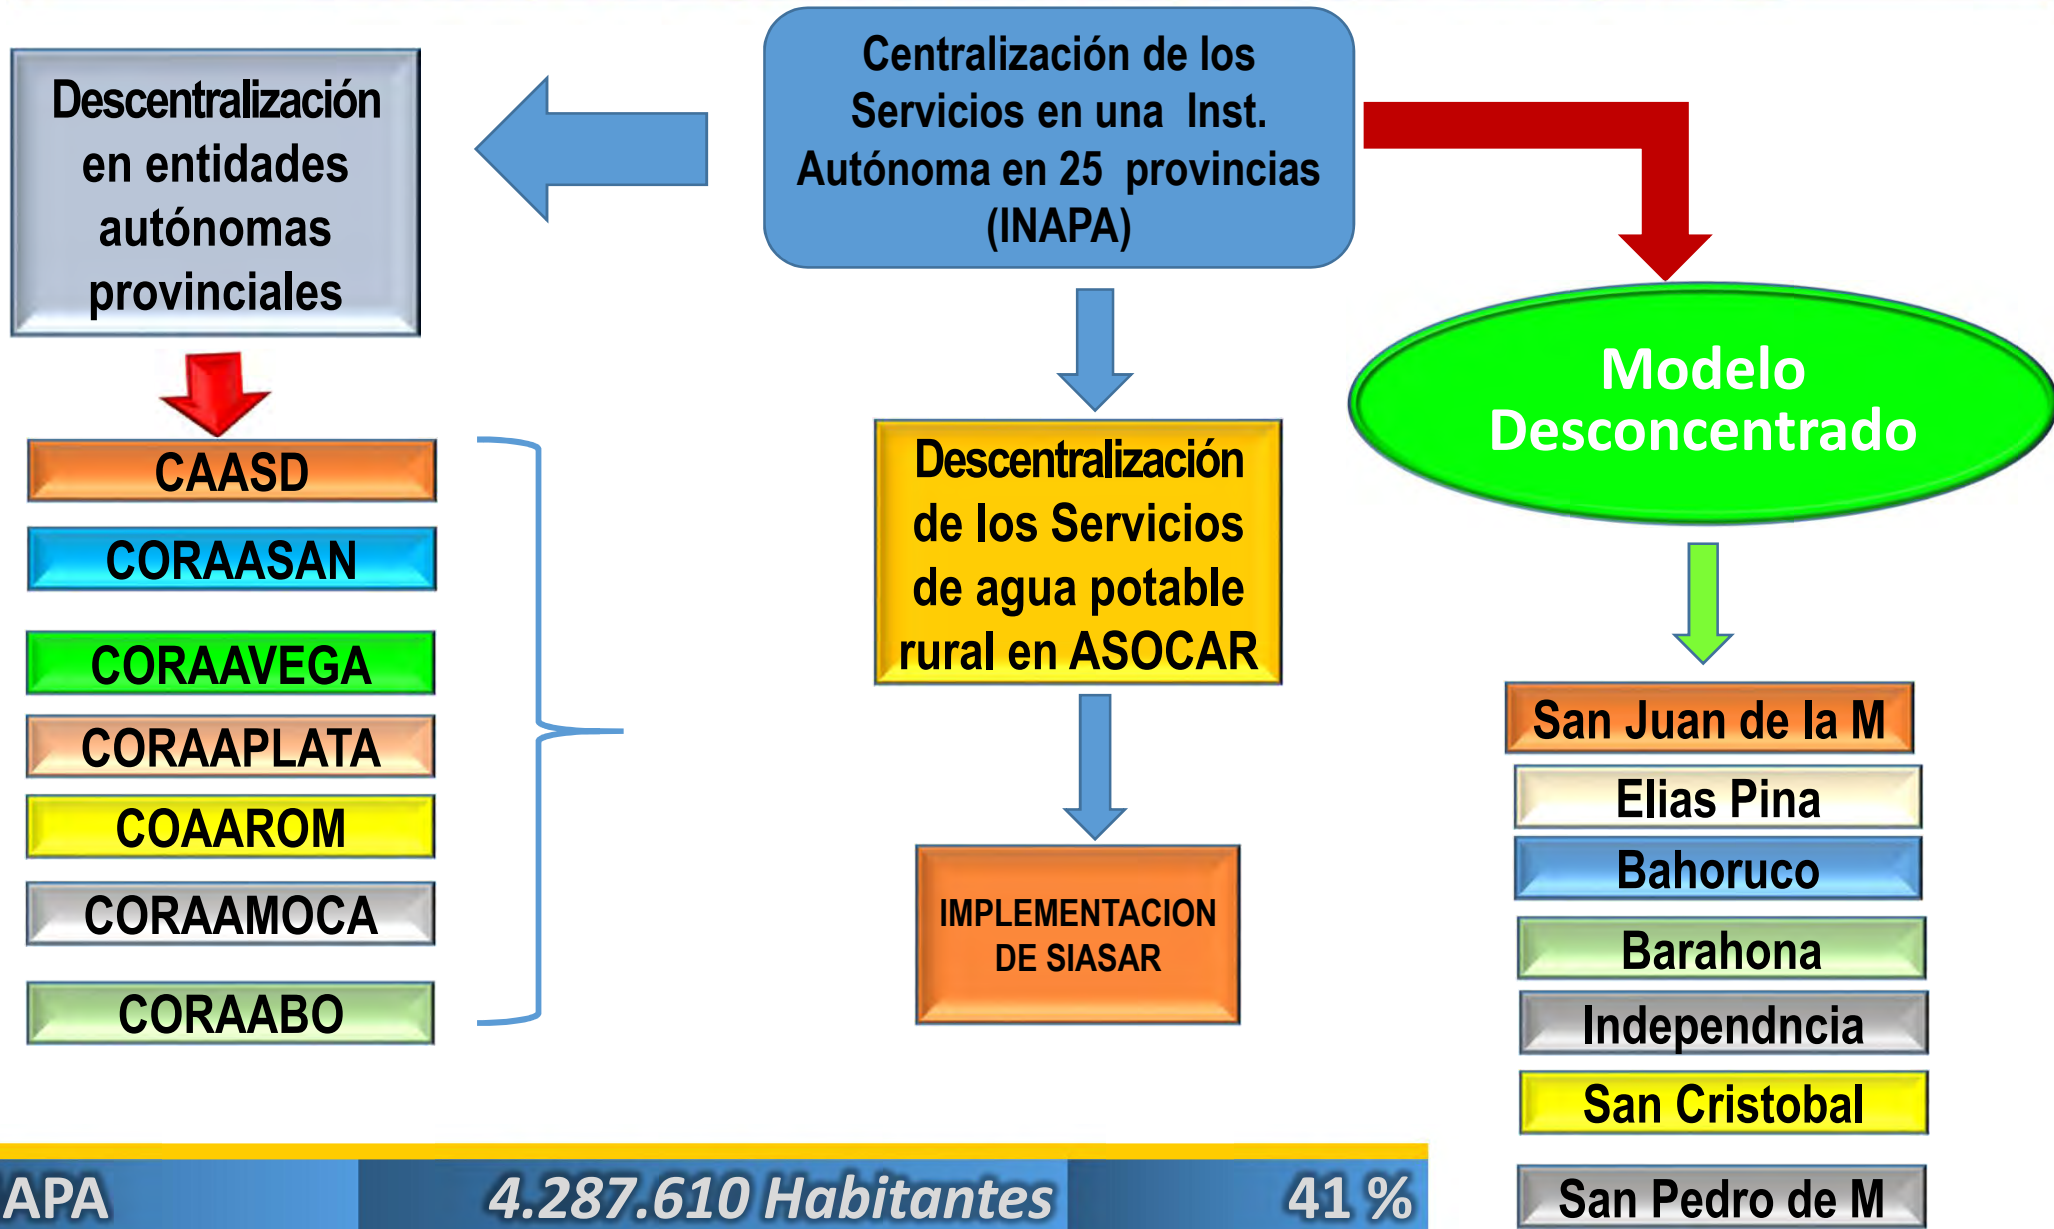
Centralización de los Servicios en una Inst. Autónoma en 25 provincias (INAPA)

Descentralización en entidades autónomas provinciales

CAASD

CORAASAN

CORAAVEGA

CORAAPLATA

COAAROM

CORAAMOCA

CORAABO

Descentralización de los Servicios de agua potable rural en ASOCAR

IMPLEMENTACION DE SIASAR

Modelo Desconcentrado

San Juan de la M

Elias Pina

Bahoruco

Barahona

Independncia

San Cristobal

San Pedro de M

APA

4.287.610 Habitantes

41 %